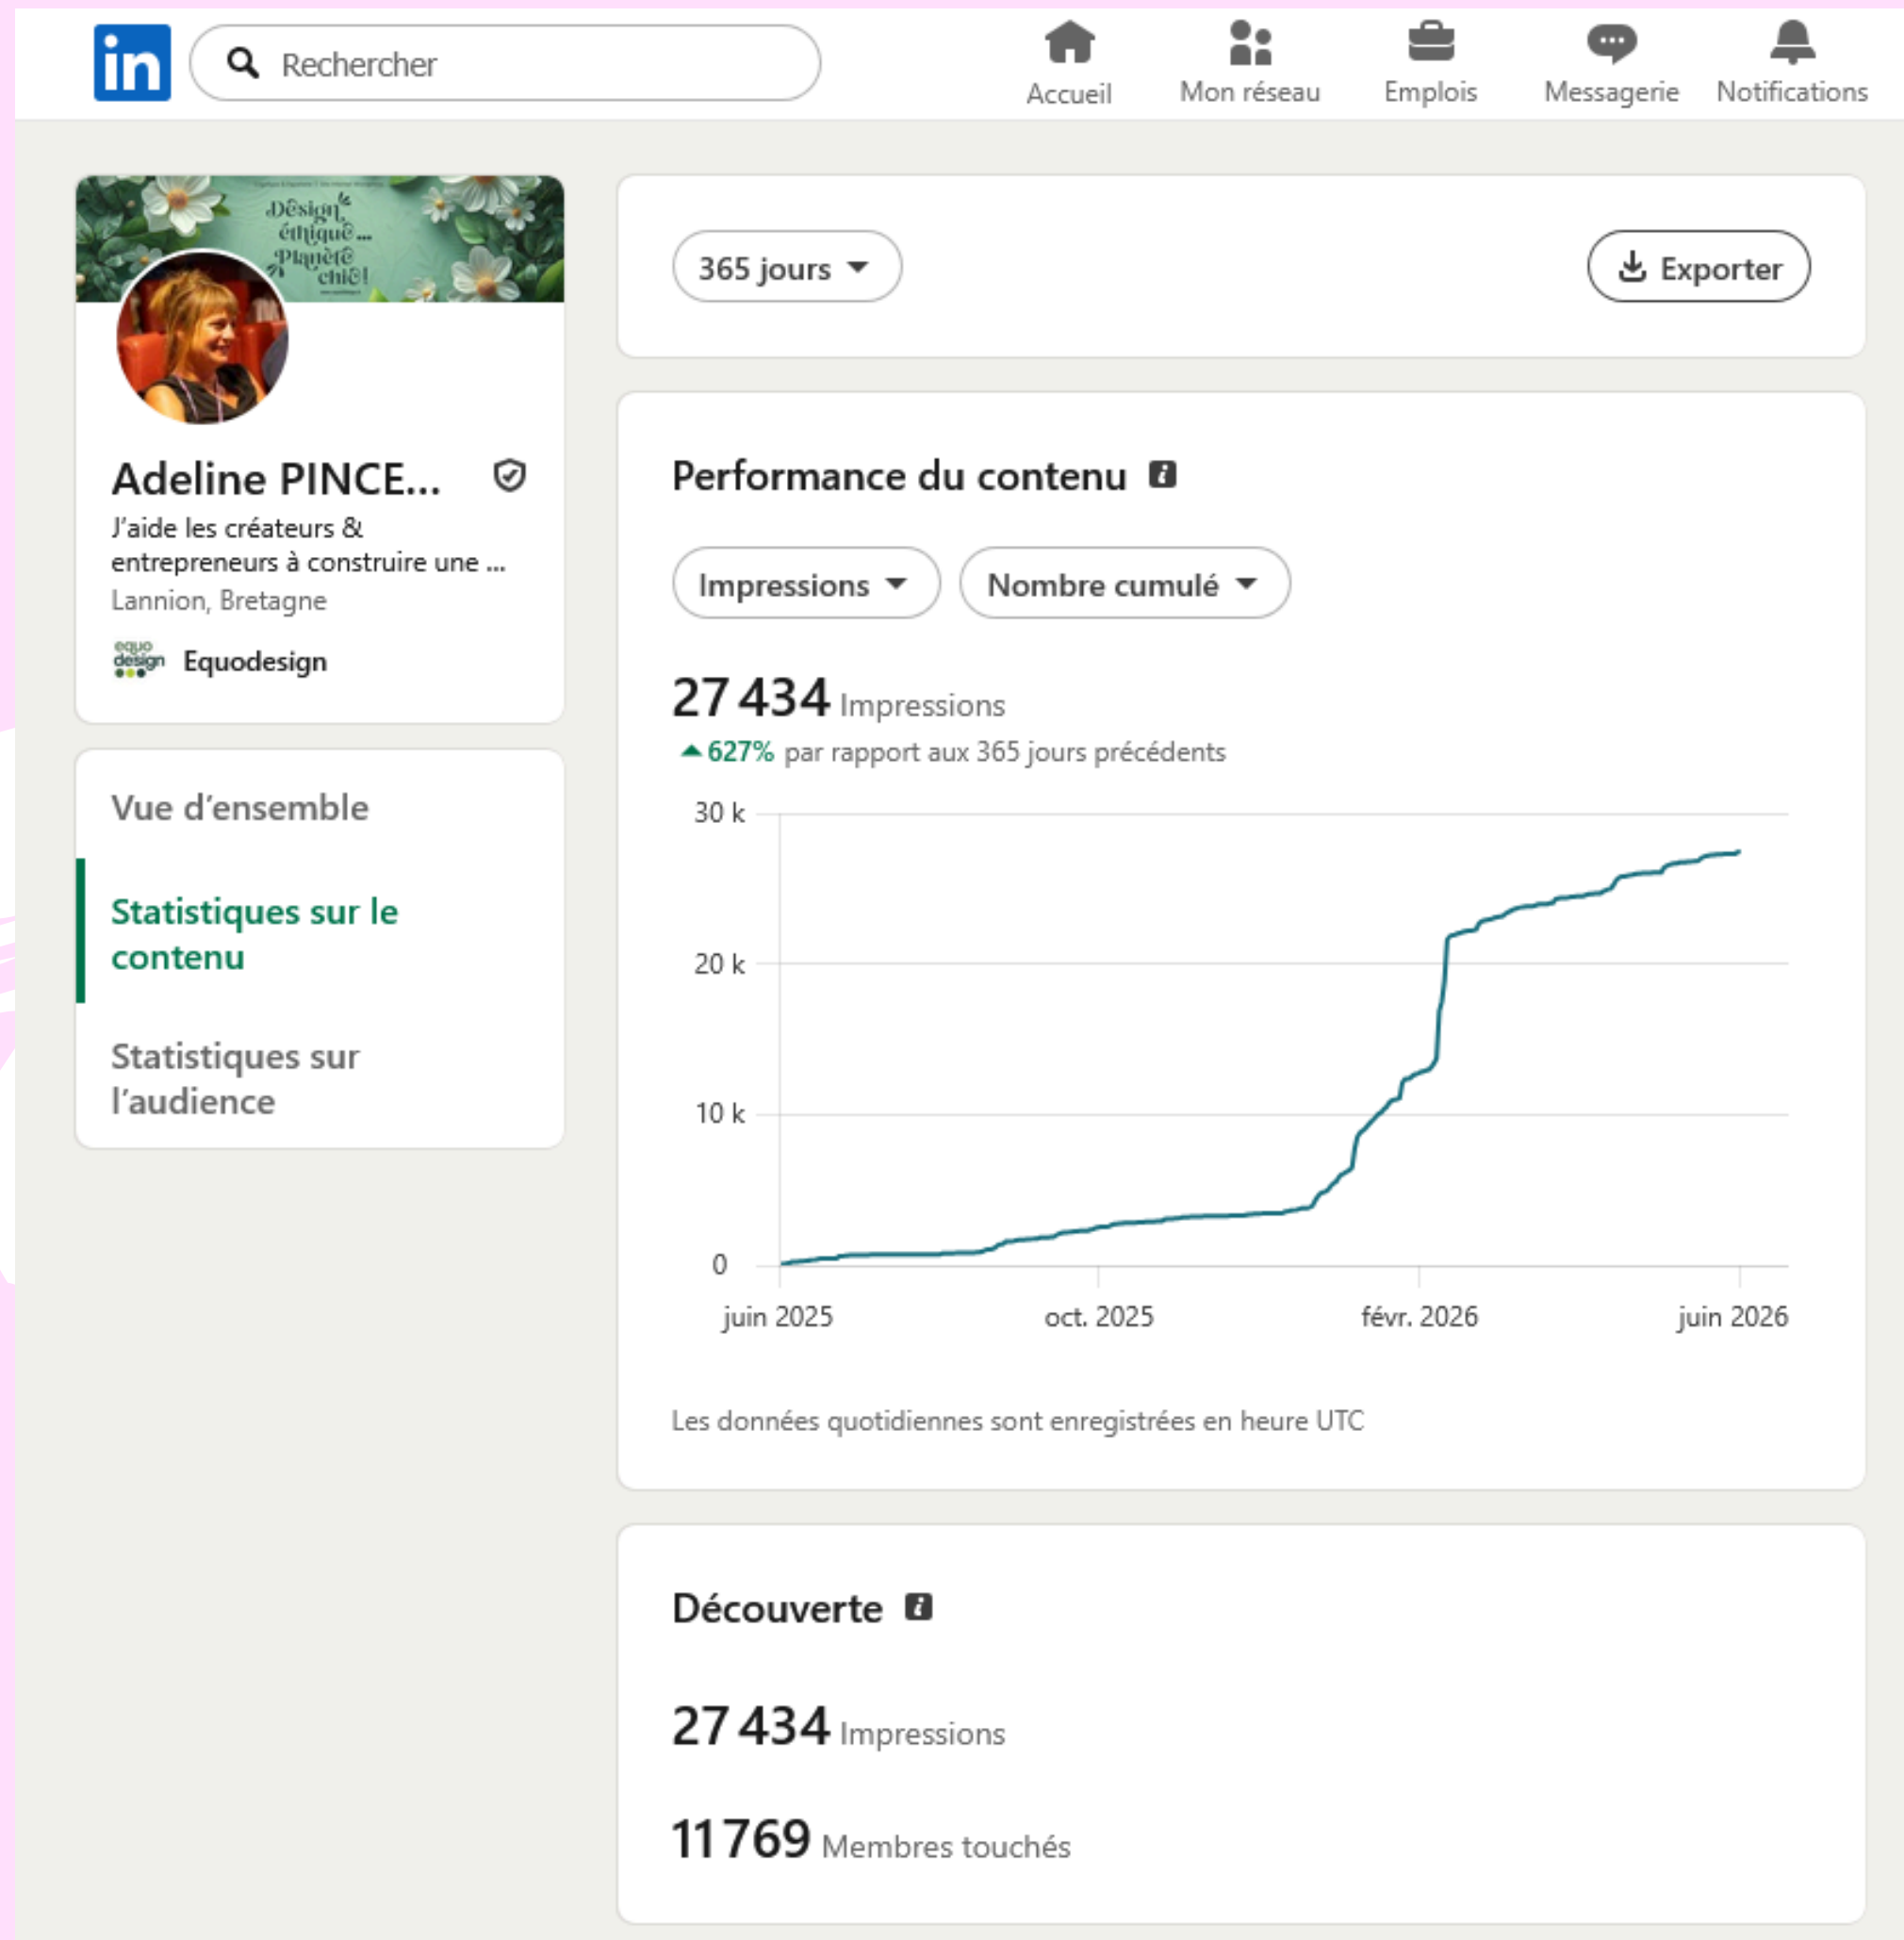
in

Rechercher

Accueil

Mon réseau

Emplois

Messagerie

Notifications

Design éthique... Planète chic!

Adeline PINCE...

J'aide les créateurs & entrepreneurs à construire une ...

Lannion, Bretagne

equo design Equodesign

Vue d'ensemble

Statistiques sur le contenu

Statistiques sur l'audience

365 jours

Exporter

Performance du contenu

Impressions

Nombre cumulé

27 434 Impressions

627% par rapport aux 365 jours précédents

30 k
20 k
10 k
0

juin 2025
oct. 2025
févr. 2026
juin 2026

Les données quotidiennes sont enregistrées en heure UTC

Découverte

27 434 Impressions

11 769 Membres touchés